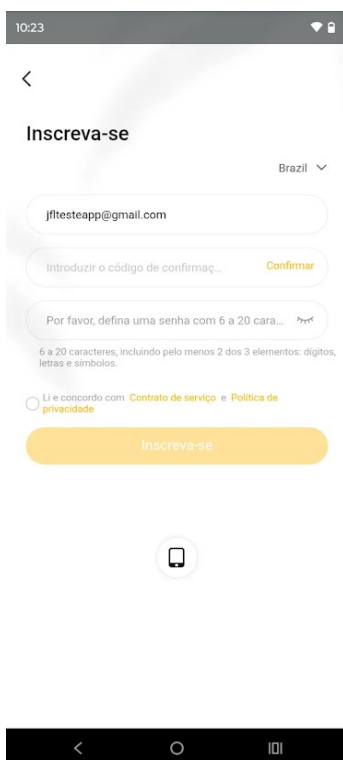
10:23

<

Inscreva-se

Brazil

jfltesteapp@gmail.com

Introduzir o código de confirmaç...

Confirmar

Por favor, defina uma senha com 6 a 20 cara...

6 a 20 caracteres, incluindo pelo menos 2 dos 3 elementos: dígitos, letras e símbolos.

Li e concordo com Contrato de serviço e Política de privacidade

Inscreva-se